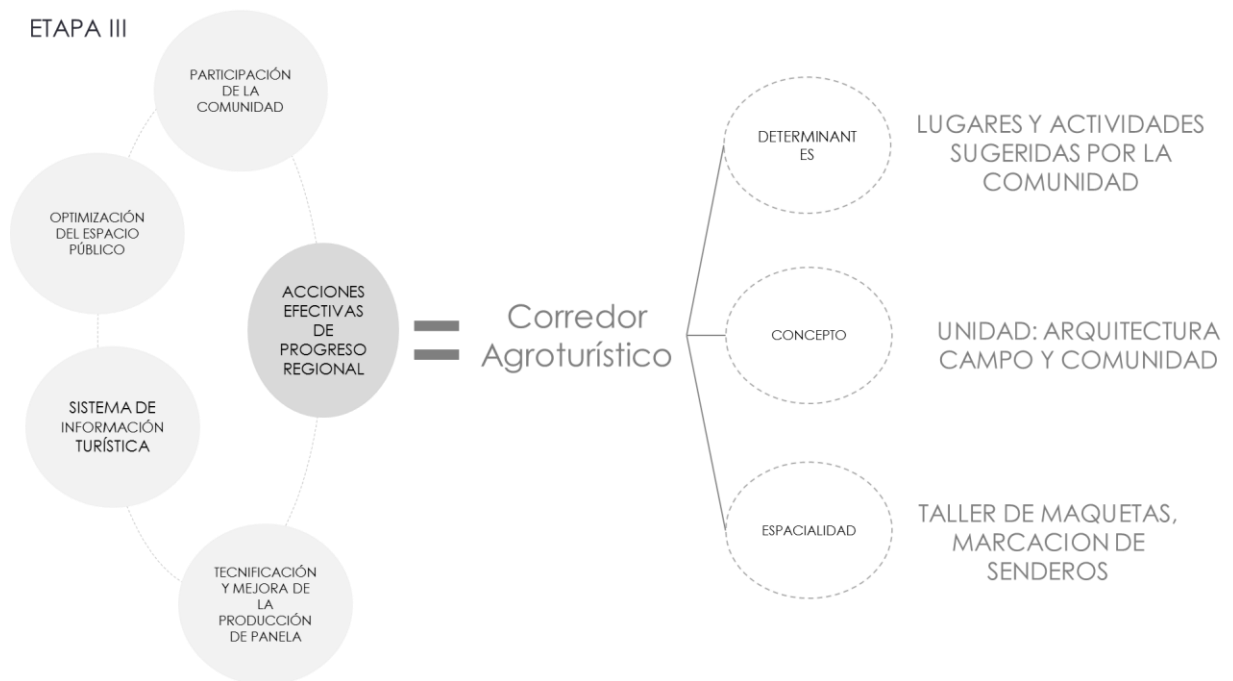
ETAPA III

PARTICIPACIÓN DE LA COMUNIDAD

OPTIMIZACIÓN DEL ESPACIO PÚBLICO

ACCIONES EFECTIVAS DE PROGRESO REGIONAL

SISTEMA DE INFORMACIÓN TURÍSTICA

TECNIFICACIÓN Y MEJORA DE LA PRODUCCIÓN DE PANELA

=

Corredor Agroturístico

DETERMINANT ES

LUGARES Y ACTIVIDADES SUGERIDAS POR LA COMUNIDAD

CONCEPTO

UNIDAD: ARQUITECTURA CAMPO Y COMUNIDAD

ESPACIALIDAD

TALLER DE MAQUETAS, MARCACION DE SENDEROS